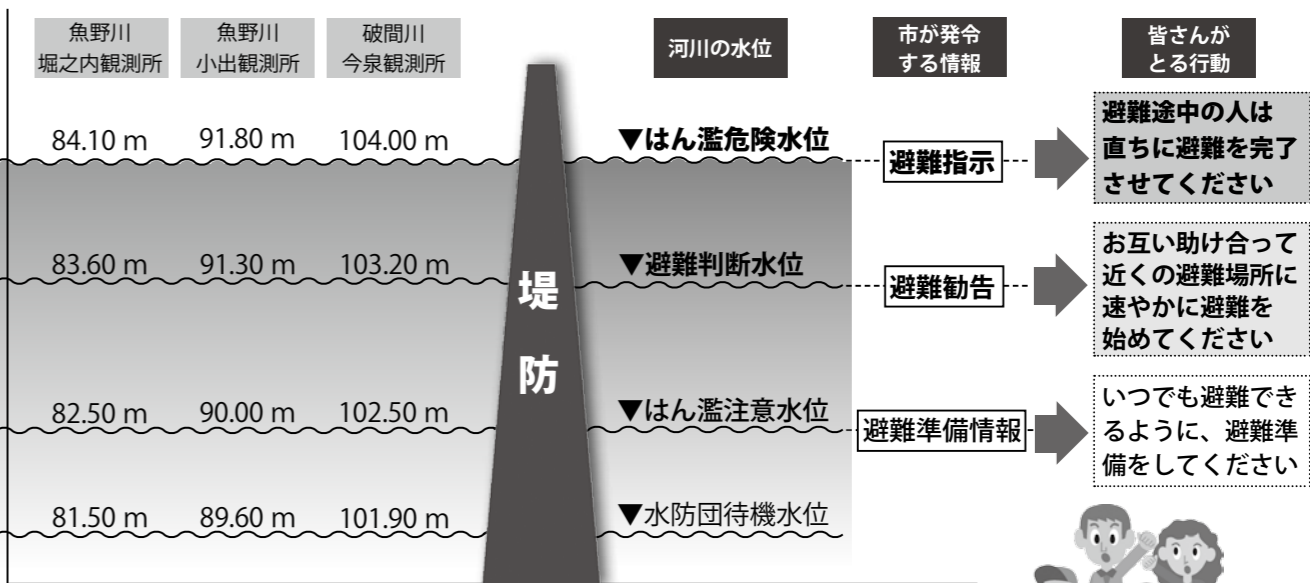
| 魚野川 堀之内観測所 | 魚野川 小出観測所 | 破間川 今泉観測所 | 河川の水位 | 市が発令する情報 | 皆さんがとる行動 |
|---|---|---|---|---|---|
| 84.10 m | 91.80 m | 104.00 m | ▼はん濫危険水位 | 避難指示 | 避難途中の人は直ちに避難を完了させてください |
| 83.60 m | 91.30 m | 103.20 m | ▼避難判断水位 | 避難勧告 | お互い助け合って近くの避難場所に速やかに避難を始めてください |
| 82.50 m | 90.00 m | 102.50 m | ▼はん濫注意水位 | 避難準備情報 | いつでも避難できるように、避難準備をしてください |
| 81.50 m | 89.60 m | 101.90 m | ▼水防団待機水位 | | |

堤

防